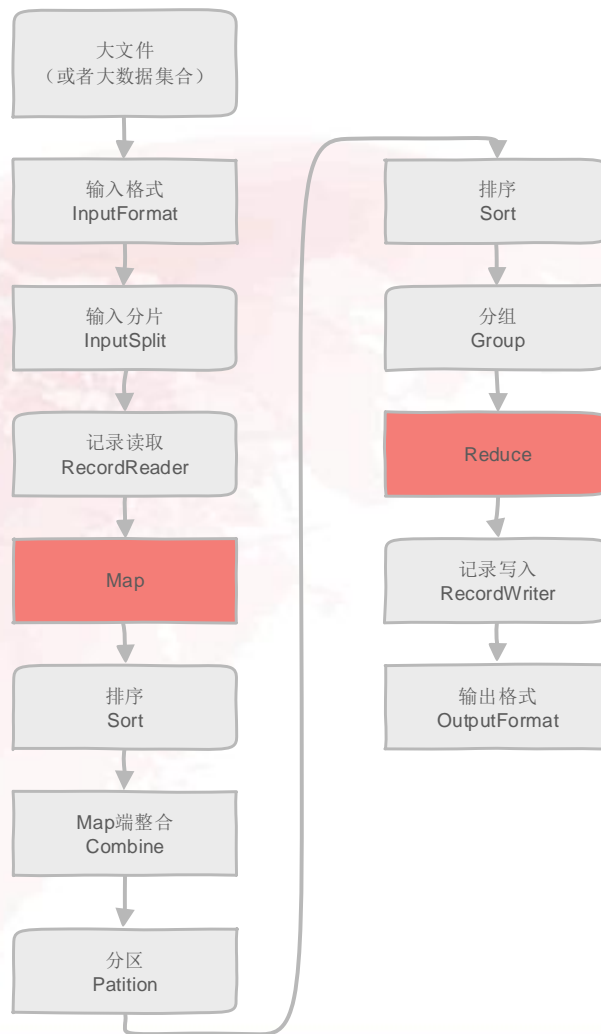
大文件
（或者大数据集合）

输入格式
InputFormat

输入分片
InputSplit

记录读取
RecordReader

Map

排序
Sort

Map端整合
Combine

分区
Patition

排序
Sort

分组
Group

Reduce

记录写入
RecordWriter

输出格式
OutputFormat